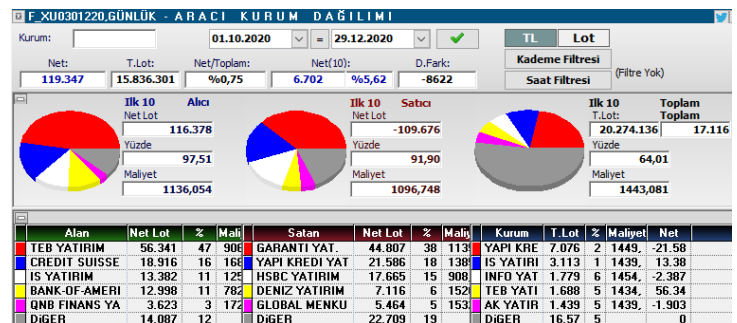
F_XU0301220,GÜNLÜK - A R A C I K U R U M D A Ğ I L I M I

Kurum:
01.10.2020 = 29.12.2020
TL Lot
Net: 119.347
T.Lot: 15.836.301
Net/Toplam: %0,75
Net(10): 6.702 %5,62
D.Fark: -8622
Kademe Filtresi
Saat Filtresi
(Filtre Yok)

Ilk 10 Alıcı
Net Lot 116.378
Yüzde 97,51
Maliyet 1136,054

Ilk 10 Satıcı
Net Lot -109.676
Yüzde 91,90
Maliyet 1096,748

Ilk 10 Toplam
T.Lot: 20.274.136
Toplam 17.116
Yüzde 64,01
Maliyet 1443,081

| Alan | Net Lot | % | Mali |
|---|---|---|---|
| TEB YATIRIM | 56.341 | 47 | 908 |
| CREDIT SUISSE | 18.916 | 16 | 168 |
| IS YATIRIM | 13.382 | 11 | 125 |
| BANK-OF-AMERI | 12.998 | 11 | 782 |
| QNB FINANS YA | 3.623 | 3 | 172 |
| DiĞER | 14.087 | 12 | |

| Satan | Net Lot | % | Mali |
|---|---|---|---|
| GARANTI YAT. | 44.807 | 38 | 113 |
| YAPI KREDI YAT | 21.586 | 18 | 138 |
| HSBC YATIRIM | 17.665 | 15 | 908 |
| DENIZ YATIRIM | 7.116 | 6 | 152 |
| GLOBAL MENKU | 5.464 | 5 | 153 |
| DiĞER | 22.709 | 19 | |

| Kurum | T.Lot | % | Maliyet | Net |
|---|---|---|---|---|
| YAPI KRE | 7.076 | 2 | 1449, | -21.58 |
| IS YATIRI | 3.113 | 1 | 1439, | 13.38 |
| INFO YAT | 1.779 | 6 | 1454, | -2.387 |
| TEB YATI | 1.688 | 5 | 1439, | 56.34 |
| AK YATIR | 1.439 | 5 | 1439, | -1.903 |
| DiĞER | 16.57 | 5 | | 0 |